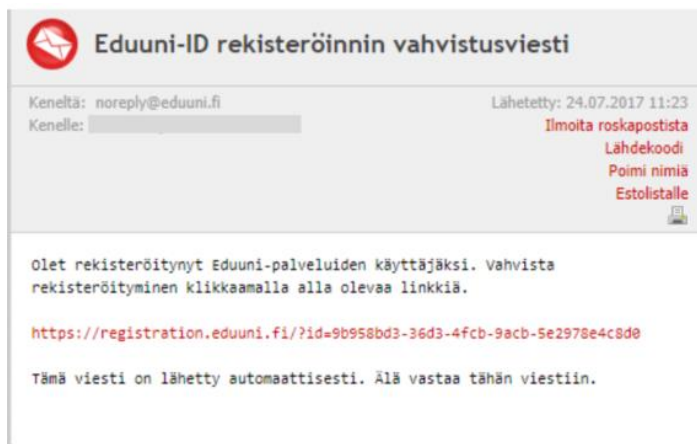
Eduuni-ID rekisteröinnin vahvistusviesti

Keneltä: noreply@eduuni.fi
Kenelle:

Lähetetty: 24.07.2017 11:23
Ilmoita roskapostista
Lähdekoodi
Poimi nimiä
Estolistalle

Olet rekisteröitynyt Eduuni-palveluiden käyttäjäksi. Vahvista rekisteröityminen klikkaamalla alla olevaa linkkiä.

https://registration.eduuni.fi/?id=9b958bd3-36d3-4fcb-9acb-5e2978e4c8d0

Tämä viesti on lähetty automaattisesti. Älä vastaa tähän viestiin.